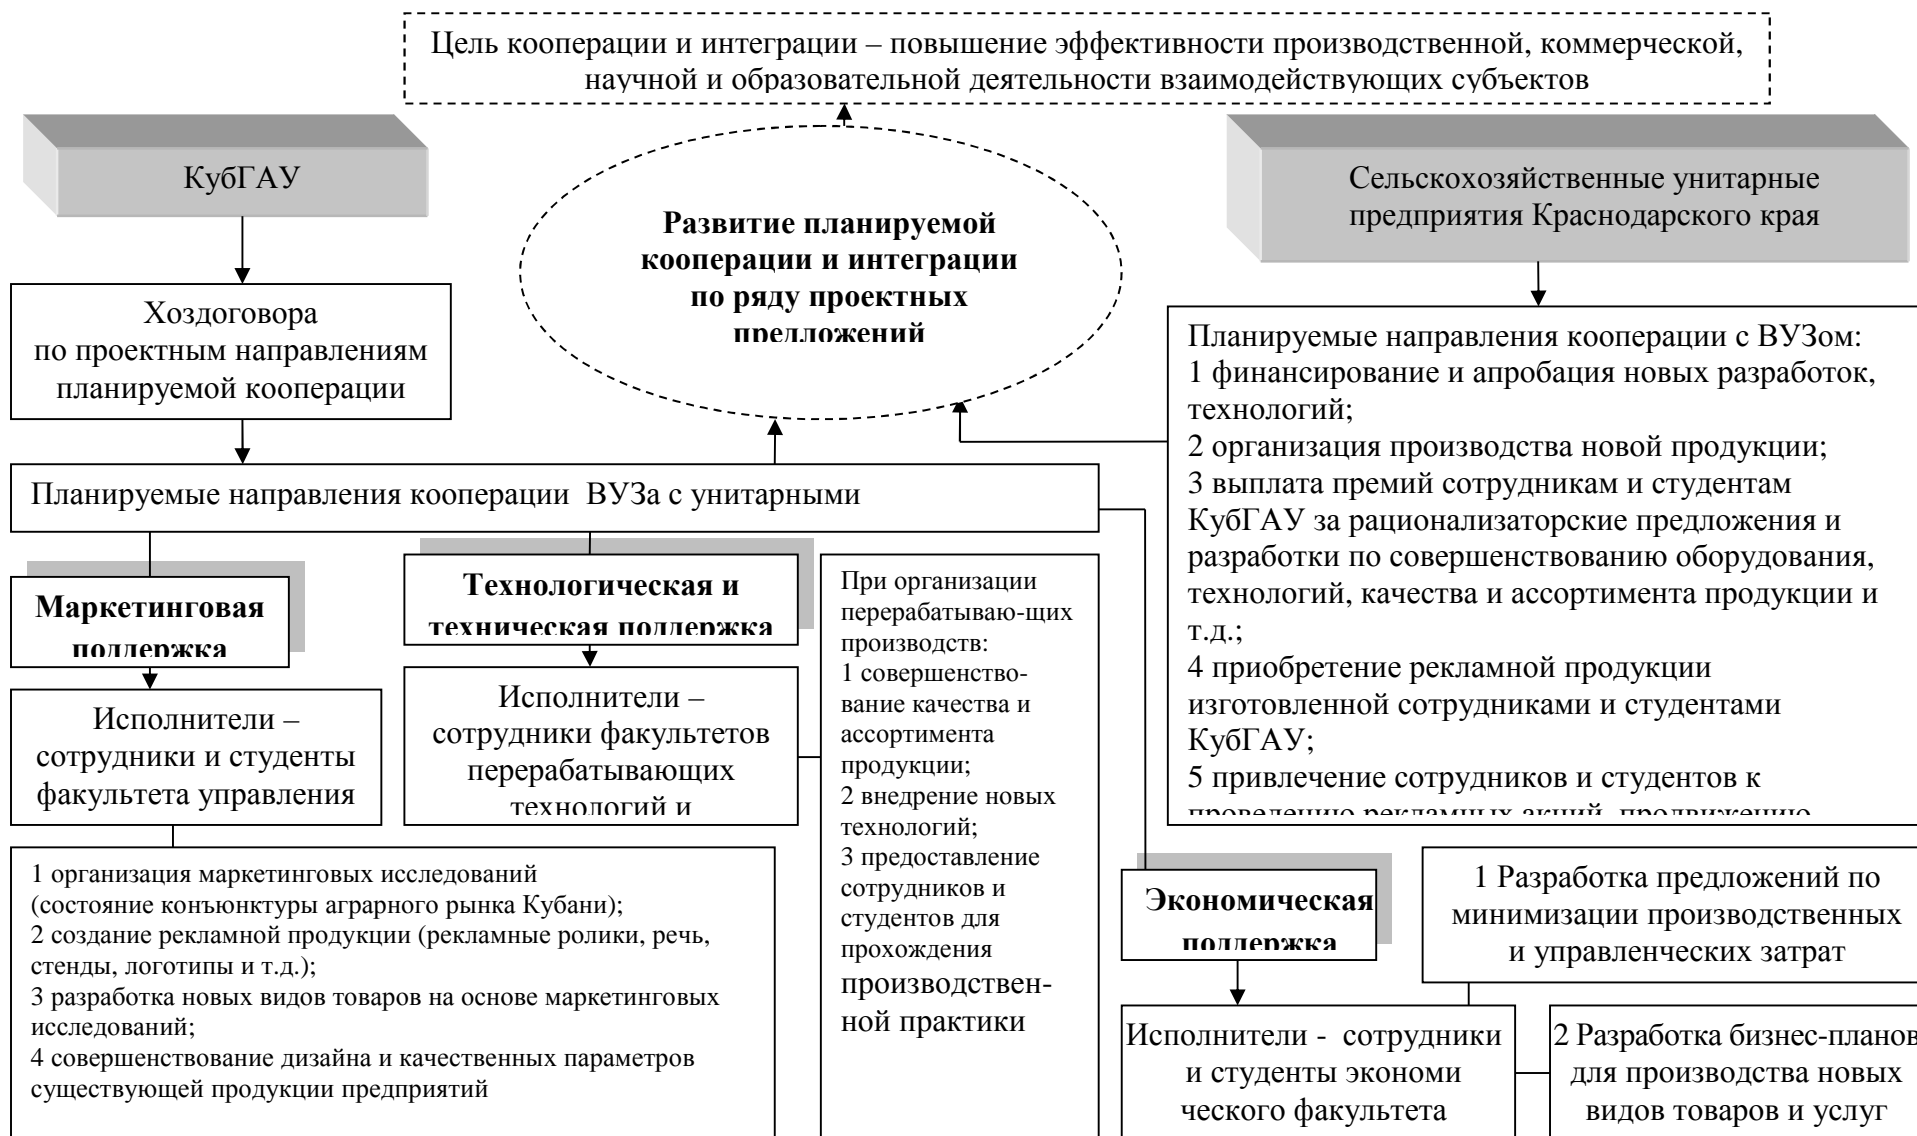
Цель кооперации и интеграции – повышение эффективности производственной, коммерческой, научной и образовательной деятельности взаимодействующих субъектов

КубГАУ

Развитие планируемой кооперации и интеграции по ряду проектных предложений

Сельскохозяйственные унитарные предприятия Краснодарского края

Хоздоговора по проектным направлениям планируемой кооперации

Планируемые направления кооперации с ВУЗом:
1 финансирование и апробация новых разработок, технологий;
2 организация производства новой продукции;
3 выплата премий сотрудникам и студентам КубГАУ за рационализаторские предложения и разработки по совершенствованию оборудования, технологий, качества и ассортимента продукции и т.д.;
4 приобретение рекламной продукции изготовленной сотрудниками и студентами КубГАУ;
5 привлечение сотрудников и студентов к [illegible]

Планируемые направления кооперации ВУЗа с унитарными

Маркетинговая поддержка

Технологическая и техническая поддержка

При организации перерабатываю-щих производств:
1 совершенство-вание качества и ассортимента продукции;
2 внедрение новых технологий;
3 предоставление сотрудников и студентов для прохождения производствен-ной практики

Исполнители – сотрудники и студенты факультета управления

Исполнители – сотрудники факультетов перерабатывающих технологий и

1 организация маркетинговых исследований (состояние конъюнктуры аграрного рынка Кубани);
2 создание рекламной продукции (рекламные ролики, речь, стенды, логотипы и т.д.);
3 разработка новых видов товаров на основе маркетинговых исследований;
4 совершенствование дизайна и качественных параметров существующей продукции предприятий

Экономическая поддержка

1 Разработка предложений по минимизации производственных и управленческих затрат

Исполнители - сотрудники и студенты экономи ческого факультета

2 Разработка бизнес-планов для производства новых видов товаров и услуг